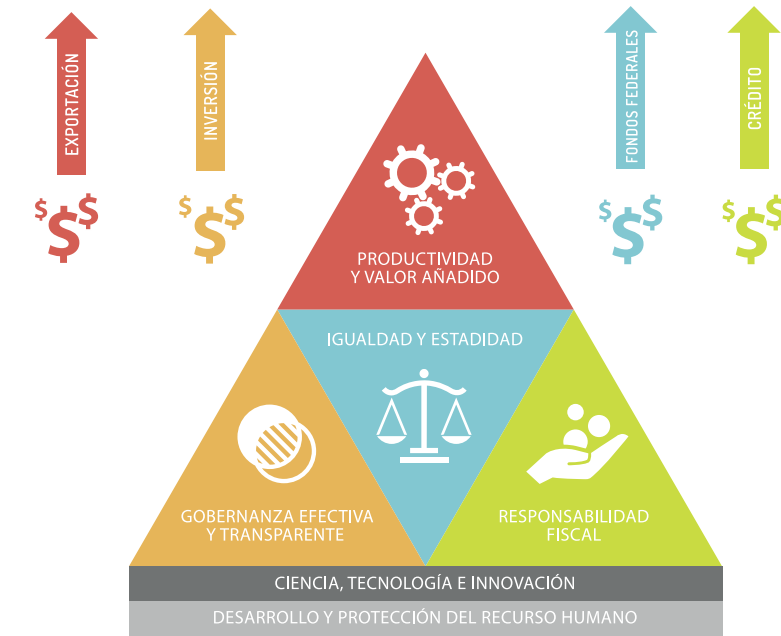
EXPORTACIÓN

$\$\$\$$

INVERSIÓN

$\$\$\$$

FONDOS FEDERALES

$\$\$\$$

CRÉDITO

$\$\$\$$

PRODUCTIVIDAD Y VALOR AÑADIDO

IGUALDAD Y ESTADIDAD

GOBERNANZA EFECTIVA Y TRANSPARENTE

RESPONSABILIDAD FISCAL

CIENCIA, TECNOLOGÍA E INNOVACIÓN

DESARROLLO Y PROTECCIÓN DEL RECURSO HUMANO